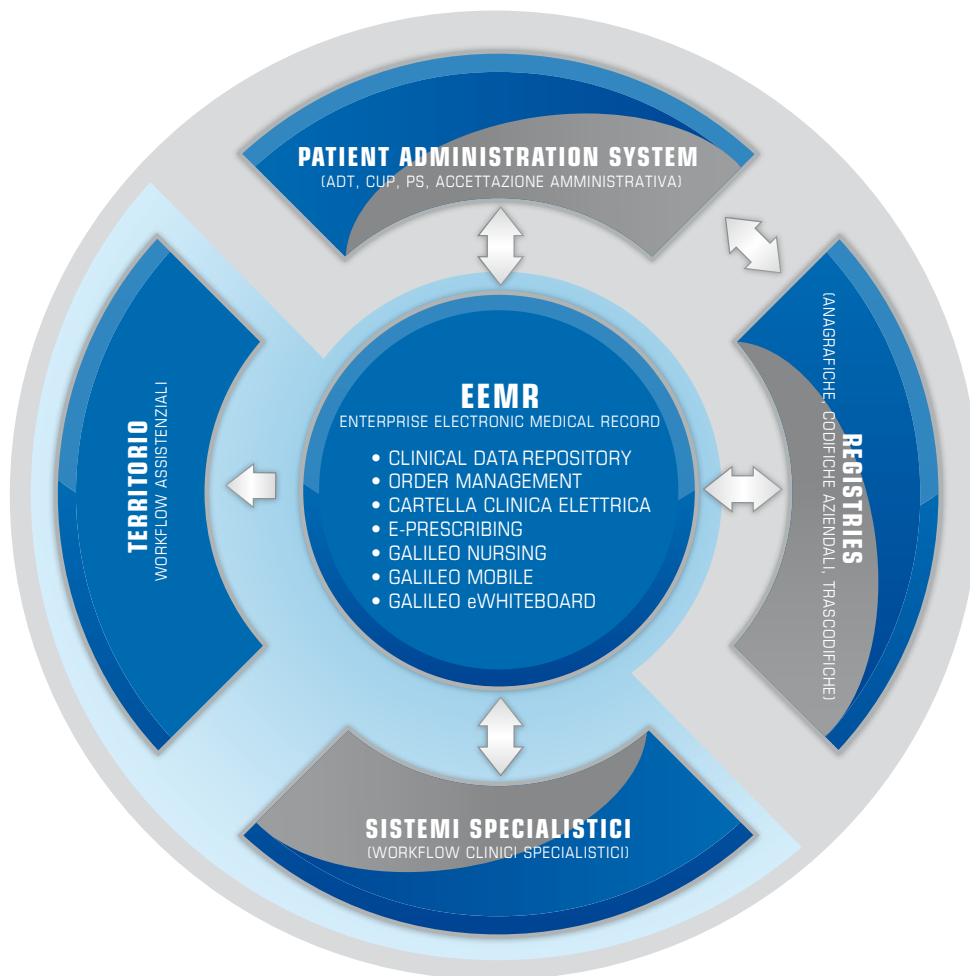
PATIENT ADMINISTRATION SYSTEM
(ADT, CUP, PS, ACCETTAZIONE AMMINISTRATIVA)

TERRITORIO
WORKFLOW ASSISTENZIALI

EEMR
ENTERPRISE ELECTRONIC MEDICAL RECORD
• CLINICAL DATA REPOSITORY
• ORDER MANAGEMENT
• CARTELLA CLINICA ELETTRICA
• E-PRESCRIBING
• GALILEO NURSING
• GALILEO MOBILE
• GALILEO eWHITEBOARD

REGISTRIES
(ANAGRAFICHE, CODIFICHE AZIENDALI, TRASCODIFICHE)

SISTEMI SPECIALISTICI
(WORKFLOW CLINICI SPECIALISTICI)